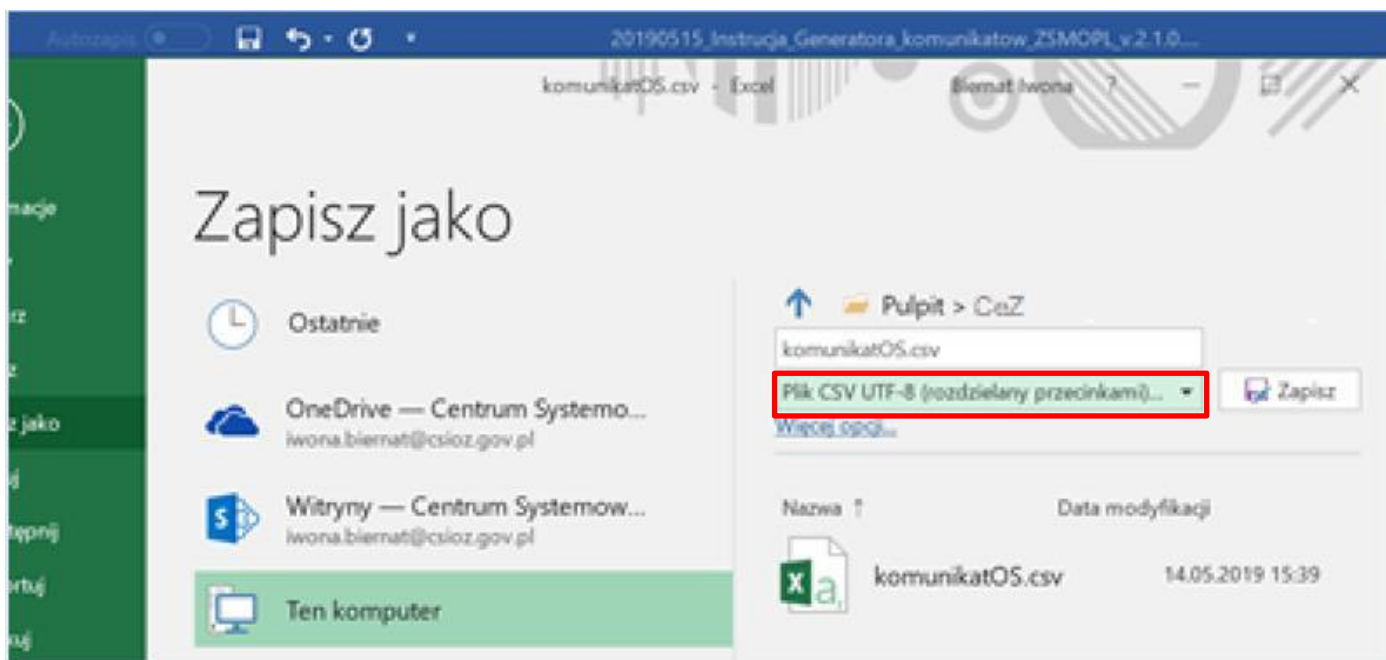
Autozapis

20190515_Instrucja_Generatora_komunikatow_ZSMOPL_v.2.1.0...

komunikatOS.csv - Excel

Biernat Iwona ?

macje

rz

z

z jako

j

stępnij

ortuj

kuj

Zapisz jako

Ostatnie

OneDrive — Centrum Systemo...
iwona.biernat@csioz.gov.pl

Witryny — Centrum Systemow...
iwona.biernat@csioz.gov.pl

Ten komputer

Pulpit > CeZ

komunikatOS.csv

Plik CSV UTF-8 (rozdzielany przecinkami)...

Zapisz

Więcej opcji...

Nazwa ↑

Data modyfikacji

komunikatOS.csv

14.05.2019 15:39